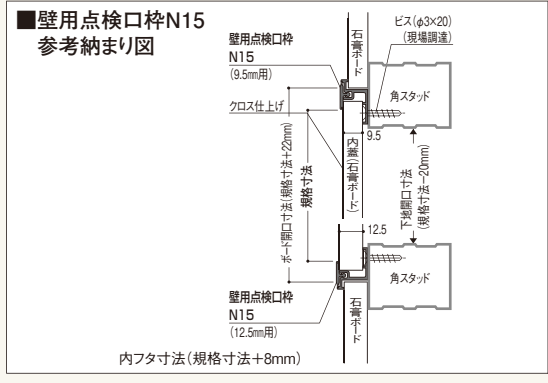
■壁用点検口枠N15
参考納まり図

壁用点検口枠
N15
(9.5mm用)

石膏ボード

ビス($\phi$3×20)
(現場調達)

角スタッド

クロス仕上げ

9.5

内寸法(ボード開口)

ボード開口寸法(規格寸法+22mm)

規格寸法

下地開口寸法
(規格寸法−20mm)

12.5

角スタッド

壁用点検口枠
N15
(12.5mm用)

石膏ボード

内フタ寸法(規格寸法+8mm)